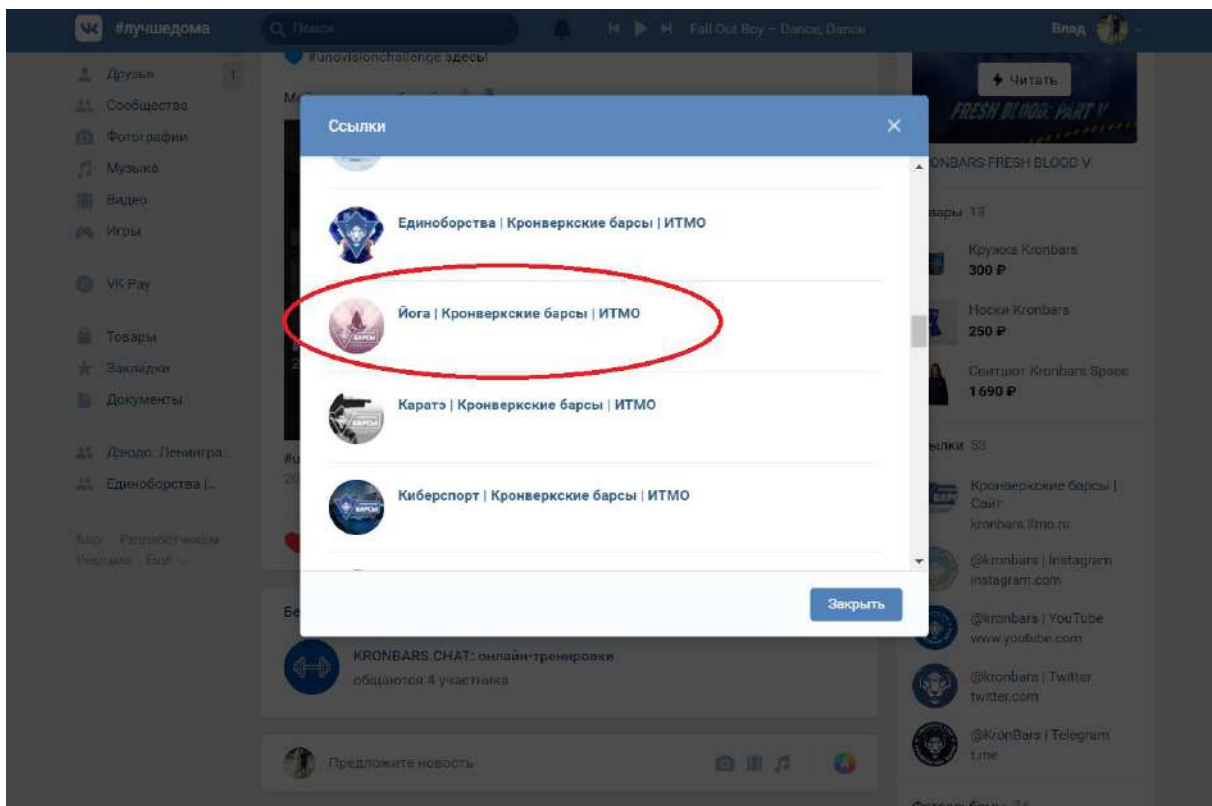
#лучшедома

Поиск

Fall Out Boy – Dance, Dance

Влад

Друзья 1
Сообщества
Фотографии
Музыка
Видео
Игры

VK Pay

Товары
Закладки
Документы

Додо, Ленингра...
Единоборства |...

Блог Разработчикам
Реклама Ещё

#unovisionchallenge здесь!

Ссылки

Единоборства | Кронверкские барсы | ИТМО

Йога | Кронверкские барсы | ИТМО

Каратэ | Кронверкские барсы | ИТМО

Киберспорт | Кронверкские барсы | ИТМО

Закрыть

KRONBARS.CHAT: онлайн-тренировки
общаются 4 участника

Предложите новость

Читать

FRESH BLOOD: PART V

KRONBARS FRESH BLOOD V

Товары 13

Кружка Kronbars
300 ₽

Носки Kronbars
250 ₽

Свитшот Kronbars Space
1 690 ₽

Ссылки 58

Кронверкские барсы | Сайт
kronbars.ifmo.ru

@kronbars | Instagram
instagram.com

@kronbars | YouTube
www.youtube.com

@kronbars | Twitter
twitter.com

@KronBars | Telegram
t.me